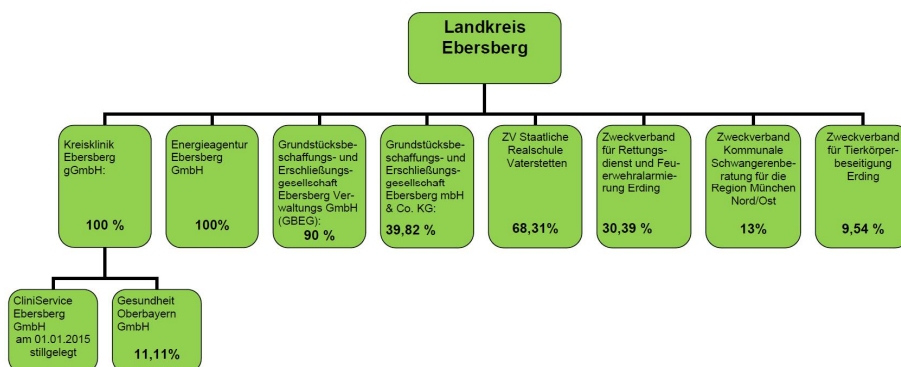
Landkreis Ebersberg

Kreisklinik Ebersberg gGmbH:

100 %

Energieagentur Ebersberg GmbH

100%

Grundstücksbeschaffungs- und Erschließungsgesellschaft Ebersberg Verwaltungs GmbH (GBEG):

90 %

Grundstücksbeschaffungs- und Erschließungsgesellschaft Ebersberg mbH & Co. KG:

39,82 %

ZV Staatliche Realschule Vaterstetten

68,31%

Zweckverband für Rettungsdienst und Feuerwehralarmierung Erding

30,39 %

Zweckverband Kommunale Schwangerenberatung für die Region München Nord/Ost

13%

Zweckverband für Tierkörperbeseitigung Erding

9,54 %

CliniService Ebersberg GmbH am 01.01.2015 stillgelegt

Gesundheit Oberbayern GmbH

11,11%